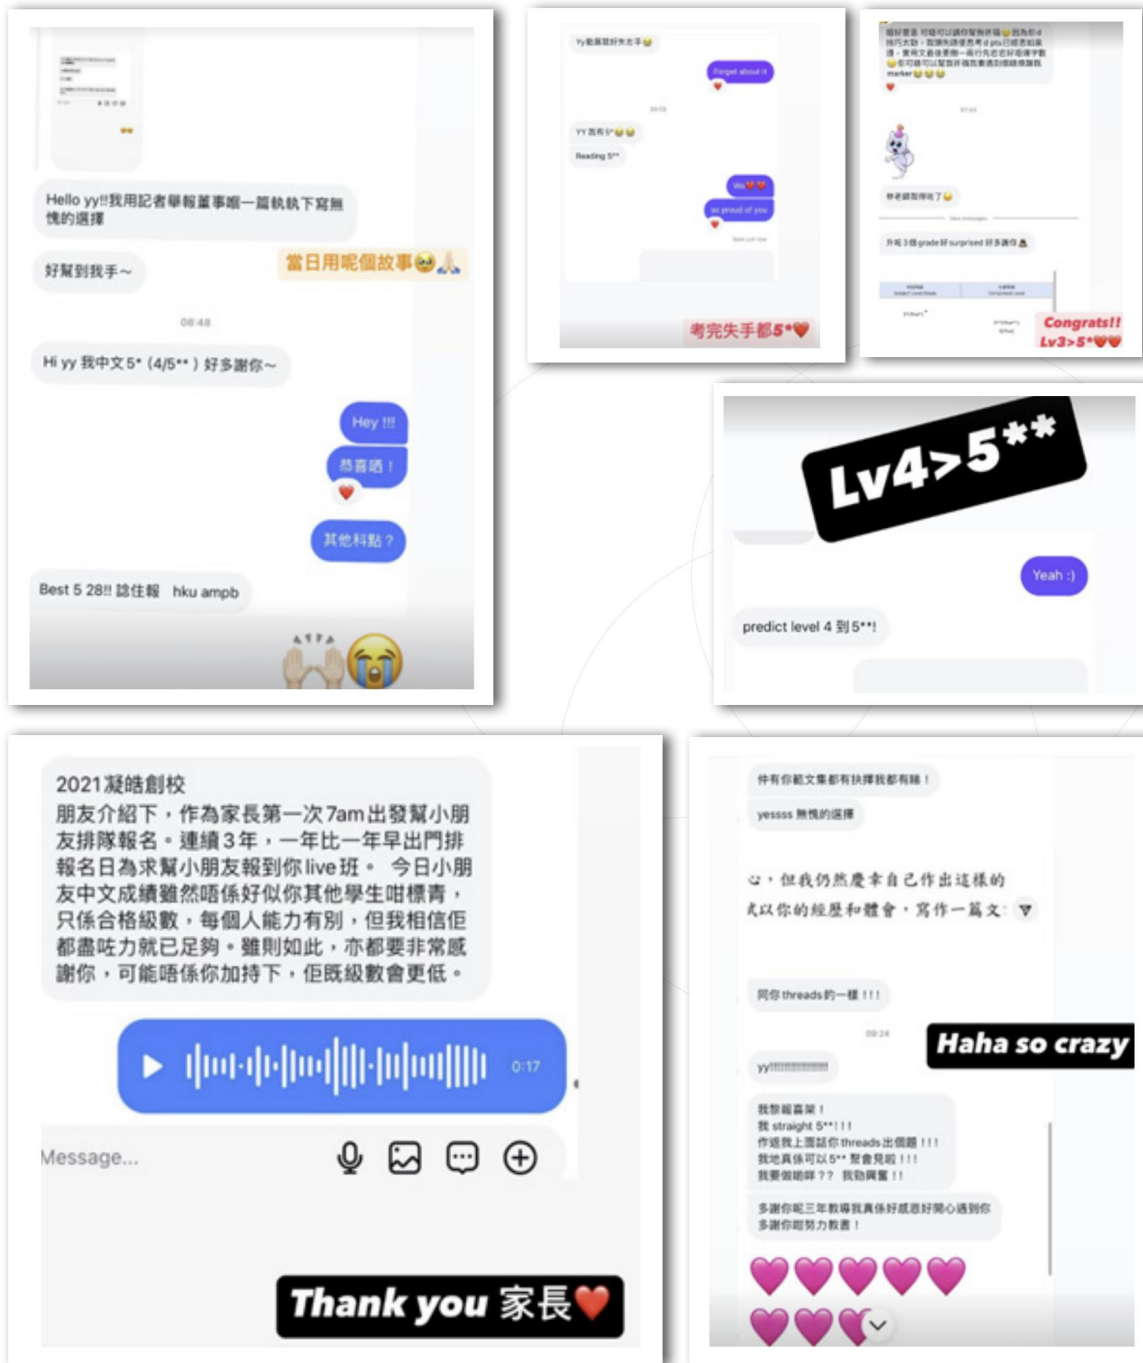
Hello yy!!我用記者舉報董事唯一篇執執下寫無愧的選擇

好幫到我手～

當日用呢個故事

08:48

Hi yy 我中文5* (4/5**) 好多謝你～

Hey !!!

恭喜晒！

其他科點？

Best 5 28!! 諗住報 hku ampb

Forget about it

Reading 5**

So proud of you

考完失手都5*

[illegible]

Congrats!! Lv3>5*

Lv4>5**

Yeah :)

predict level 4 到5**!

2021凝皓創校
朋友介紹下，作為家長第一次7am出發幫小朋友排隊報名。連續3年，一年比一年早出門排報名日為求幫小朋友報到你live班。 今日小朋友中文成績雖然唔係好似你其他學生咁標青，只係合格級數，每個人能力有別，但我相信佢都盡咗力就已足夠。雖則如此，亦都要非常感謝你，可能唔係你加持下，佢既級數會更低。

0:17

Message...

Thank you 家長

仲有你範文集都有抉擇我都有睇！

yessss 無愧的選擇

心，但我仍然慶幸自己作出這樣的

試以你的經歷和體會，寫作一篇文

同你threads的一樣!!!

09:24

Haha so crazy

yy!!!!!!!!!!!!

我幫報喜架！
我 straight 5**!!!
作逍我上面話你threads出個題!!!
我地真係可以5** 聚會見啦!!!
我要做咩咩?? 我助興幫!!

多謝你呢三年教導我真係好感恩好開心遇到你
多謝你咁努力教書！